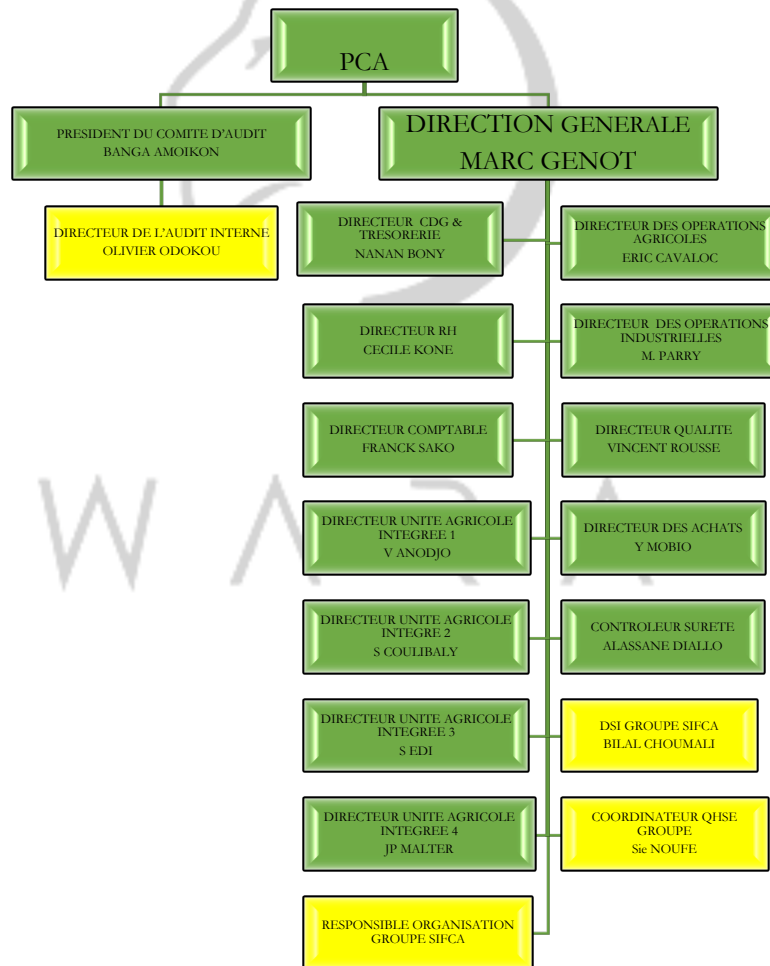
PCA

PRESIDENT DU COMITE D'AUDIT
BANGA AMOIKON

DIRECTION GENERALE
MARC GENOT

DIRECTEUR DE L'AUDIT INTERNE
OLIVIER ODOKOU

DIRECTEUR CDG & TRESORERIE
NANAN BONY

DIRECTEUR DES OPERATIONS AGRICOLES
ERIC CAVALOC

DIRECTEUR RH
CECILE KONE

DIRECTEUR DES OPERATIONS INDUSTRIELLES
M. PARRY

DIRECTEUR COMPTABLE
FRANCK SAKO

DIRECTEUR QUALITE
VINCENT ROUSSE

DIRECTEUR UNITE AGRICOLE INTEGREE 1
V ANODJO

DIRECTEUR DES ACHATS
Y MOBIO

DIRECTEUR UNITE AGRICOLE INTEGRE 2
S COULIBALY

CONTROLEUR SURETE
ALASSANE DIALLO

DIRECTEUR UNITE AGRICOLE INTEGREE 3
S EDI

DSI GROUPE SIFCA
BILAL CHOUMALI

DIRECTEUR UNITE AGRICOLE INTEGREE 4
JP MALTER

COORDINATEUR QHSE GROUPE
Sie NOUFE

RESPONSIBLE ORGANISATION GROUPE SIFCA

W A